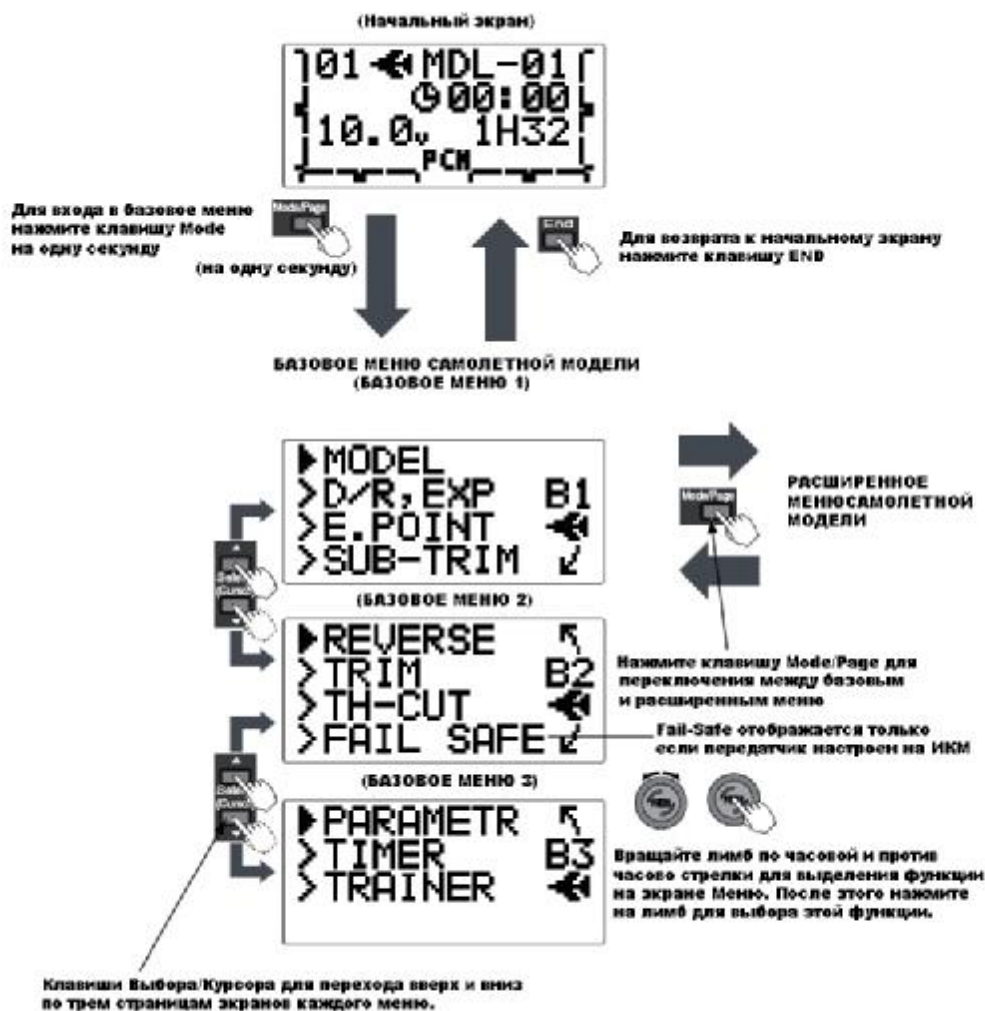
(Начальный экран)

01 MDL-01
00:00
10.0v 1H32
PCM

Для входа в базовое меню нажмите клавишу Mode на одну секунду

Mode/Page

(на одну секунду)

End

Для возврата к начальному экрану нажмите клавишу END

БАЗОВОЕ МЕНЮ САМОЛЕТНОЙ МОДЕЛИ
(БАЗОВОЕ МЕНЮ 1)

▶MODEL
>D/R,EXP B1
>E.POINT
>SUB-TRIM

РАСШИРЕННОЕ МЕНЮСАМОЛЕТНОЙ МОДЕЛИ

Mode/Page

(БАЗОВОЕ МЕНЮ 2)

▶REVERSE
>TRIM B2
>TH-CUT
>FAIL SAFE

Нажмите клавишу Mode/Page для переключения между базовым и расширенным меню

Fail-Safe отображается только если передатчик настроен на ИКМ

(БАЗОВОЕ МЕНЮ 3)

▶PARAMETR
>TIMER B3
>TRAINER

Вращайте лимб по часовой и против часово стрелки для выделения функции на экране Меню. После этого нажмите на лимб для выбора этой функции.

Клавиши Выбора/Курсора для перехода вверх и вниз по трем страницам экранов каждого меню.